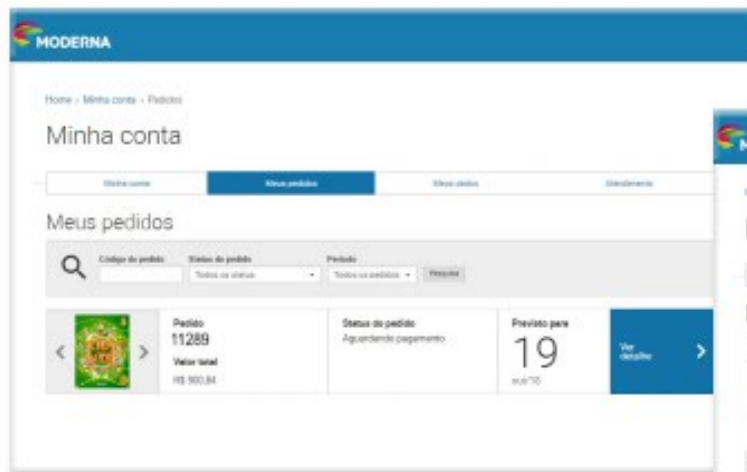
MODERNA

Home › Minha conta › Pedidos

Minha conta

Minha conta | Meus pedidos | Meus dados | Atendimento

Meus pedidos

Código do pedido
Status do pedido
Todos os status
Período
Todos os pedidos
Pesquisar

Pedido
11289
Valor total
R$ 900,84

Status do pedido
Aguardando pagamento

Previsto para
19
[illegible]

Ver detalhe